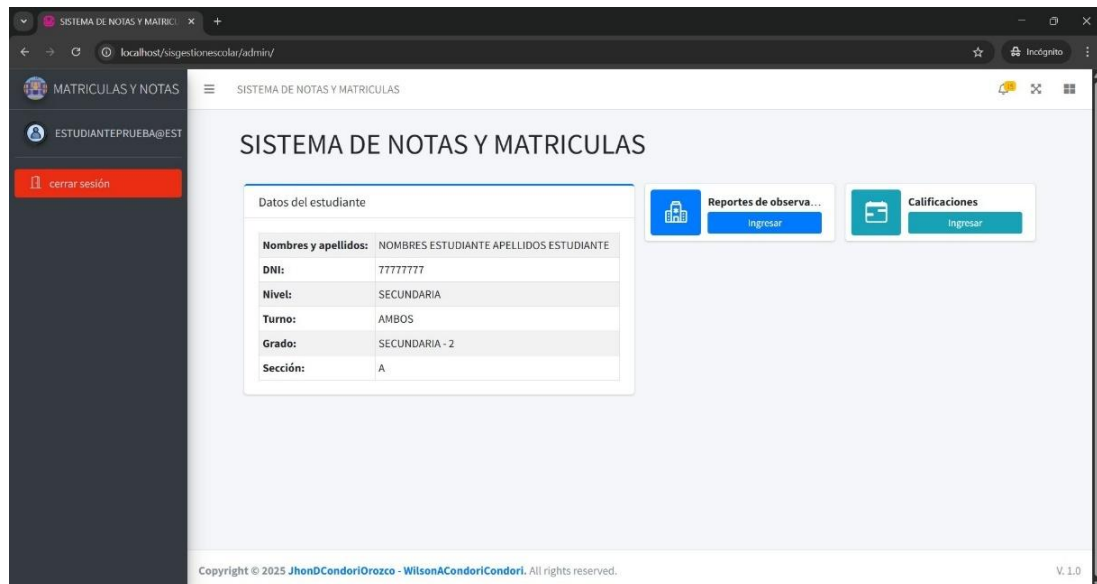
SISTEMA DE NOTAS Y MATRICU ×
localhost/sisgestionescolar/admin/
Incógnito

MATRICULAS Y NOTAS
ESTUDIANTEPRUEBA@EST
cerrar sesión

SISTEMA DE NOTAS Y MATRICULAS

SISTEMA DE NOTAS Y MATRICULAS

Datos del estudiante

| Nombres y apellidos: | NOMBRES ESTUDIANTE APELLIDOS ESTUDIANTE |
|---|---|
| DNI: | 77777777 |
| Nivel: | SECUNDARIA |
| Turno: | AMBOS |
| Grado: | SECUNDARIA - 2 |
| Sección: | A |

Reportes de observa...
Ingresar

Calificaciones
Ingresar

Copyright © 2025 JhonDCondoriOrozco - WilsonACondoriCondori. All rights reserved.
V. 1.0